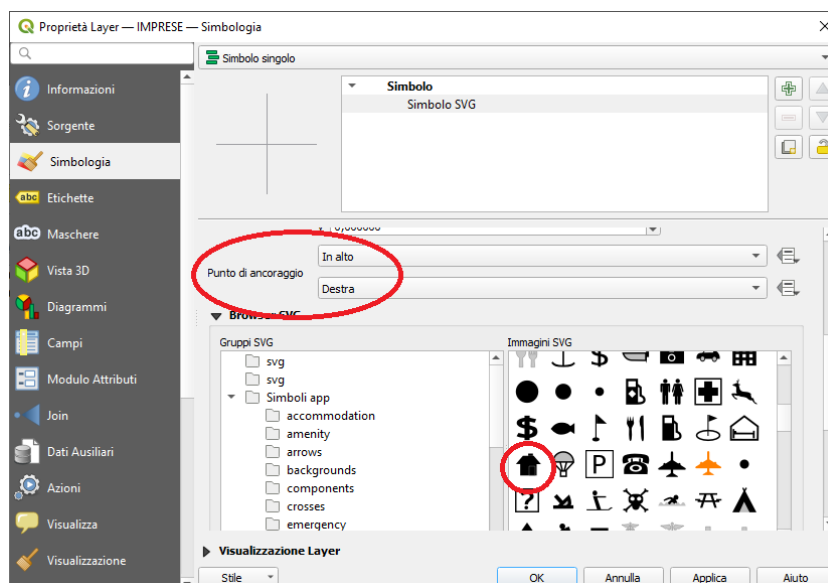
Proprietà Layer — IMPRESE — Simbologia

Informazioni
Sorgente
Simbologia
Etichette
Maschere
Vista 3D
Diagrammi
Campi
Modulo Attributi
Join
Dati Ausiliari
Azioni
Visualizza
Visualizzazione

Simbolo singolo

Simbolo
Simbolo SVG

Punto di ancoraggio
In alto
Destra

Browser SVG

Gruppi SVG
svg
svg
Simboli app
accommodation
amenity
arrows
backgrounds
components
crosses
emergency

Immagini SVG

P

Visualizzazione Layer

Stile
OK
Annulla
Applica
Aiuto